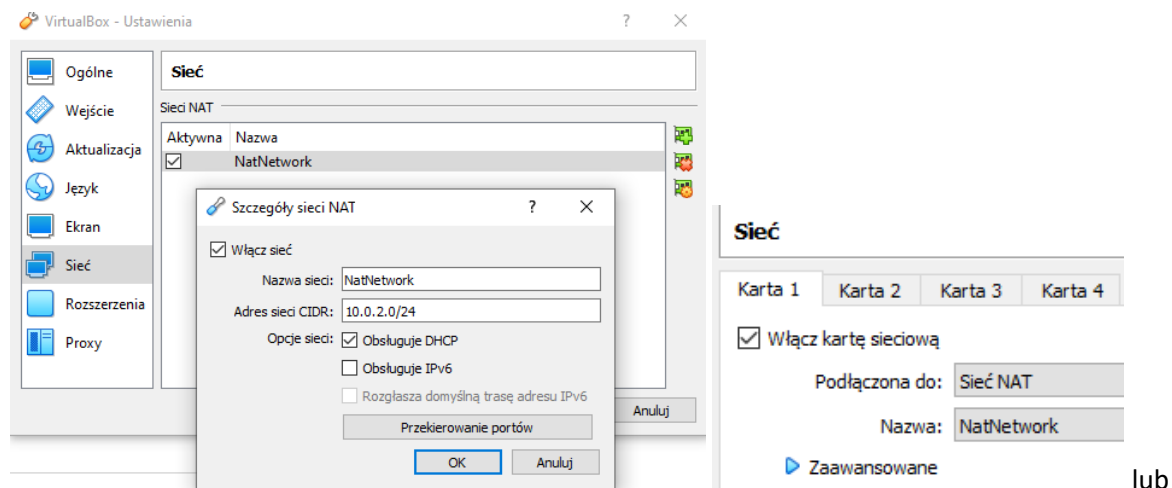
VirtualBox - Ustawienia ? ×

Ogólne
Wejście
Aktualizacja
Język
Ekran
Sieć
Rozszerzenia
Proxy

Sieć

Sieci NAT

| Aktywna | Nazwa |
|---|---|
| ☑ | NatNetwork |

Szczegóły sieci NAT ? ×

☑ Włącz sieć

Nazwa sieci: NatNetwork

Adres sieci CIDR: 10.0.2.0/24

Opcje sieci: ☑ Obsługuje DHCP

☐ Obsługuje IPv6

☐ Rozgłasza domyślną trasę adresu IPv6

Przekierowanie portów

OK Anuluj

Anuluj

Sieć

Karta 1 Karta 2 Karta 3 Karta 4

☑ Włącz kartę sieciową

Podłączona do: Sieć NAT

Nazwa: NatNetwork

Zaawansowane

lub